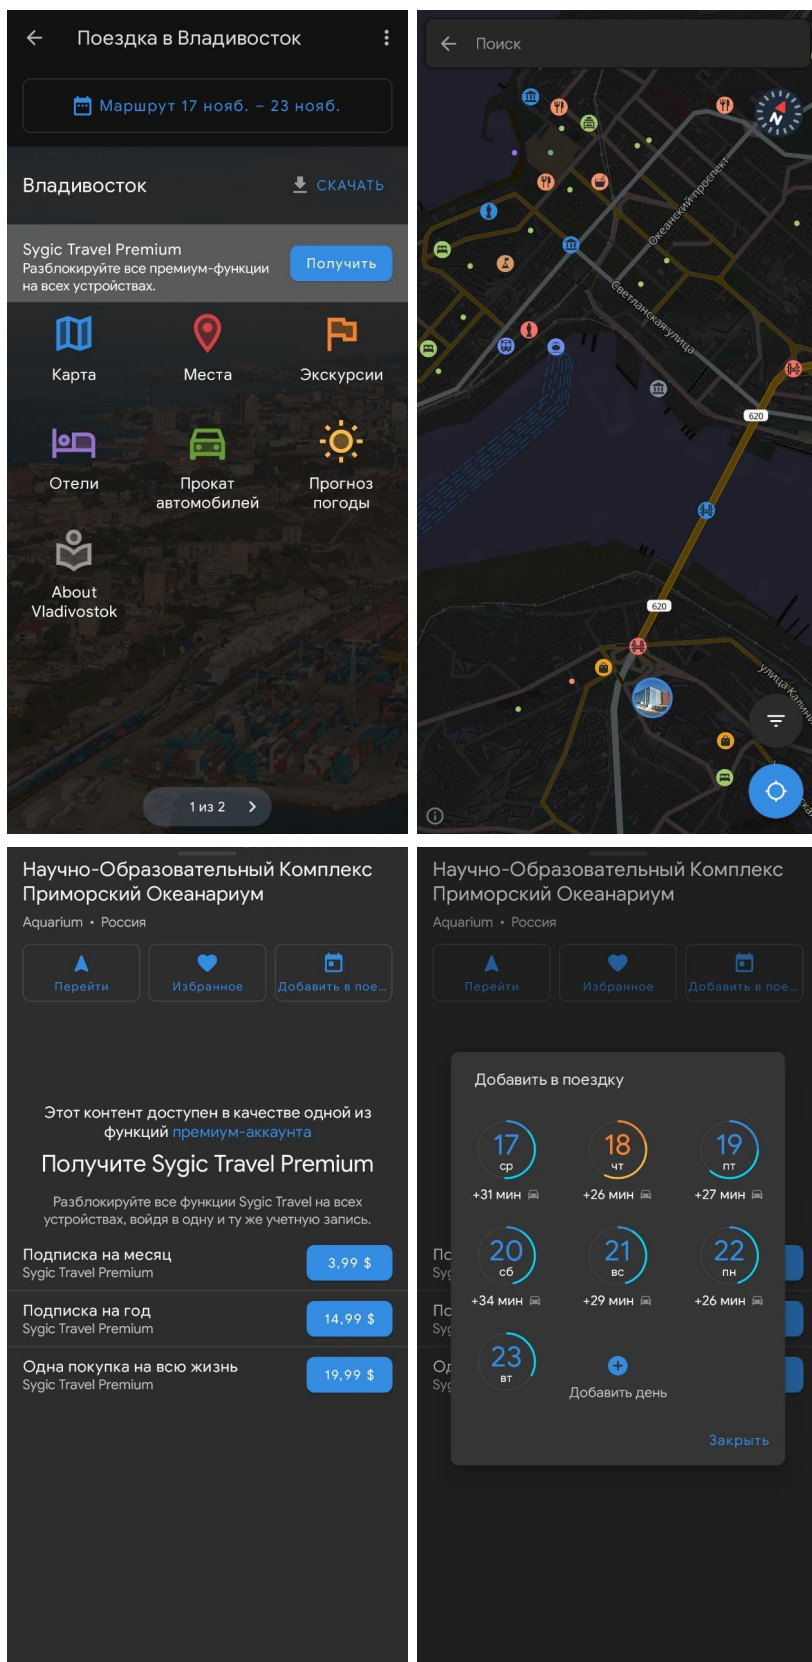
Поездка в Владивосток

Маршрут 17 нояб. – 23 нояб.

Владивосток
СКАЧАТЬ

Sygic Travel Premium
Разблокируйте все премиум-функции на всех устройствах.
Получить

Карта
Места
Экскурсии
Отели
Прокат автомобилей
Прогноз погоды
About Vladivostok

1 из 2

Поиск

Океанский проспект
Светланская улица
620
620
улица Калинина

Научно-Образовательный Комплекс Приморский Океанариум
Aquarium • Россия

Перейти
Избранное
Добавить в пое...

Этот контент доступен в качестве одной из функций премиум-аккаунта

Получите Sygic Travel Premium

Разблокируйте все функции Sygic Travel на всех устройствах, войдя в одну и ту же учетную запись.

Подписка на месяц
Sygic Travel Premium
3,99 $

Подписка на год
Sygic Travel Premium
14,99 $

Одна покупка на всю жизнь
Sygic Travel Premium
19,99 $

Научно-Образовательный Комплекс Приморский Океанариум
Aquarium • Россия

Перейти
Избранное
Добавить в пое...

Добавить в поездку

17 ср +31 мин
18 чт +26 мин
19 пт +27 мин
20 сб +34 мин
21 вс +29 мин
22 пн +26 мин
23 вт

Добавить день

Закрыть